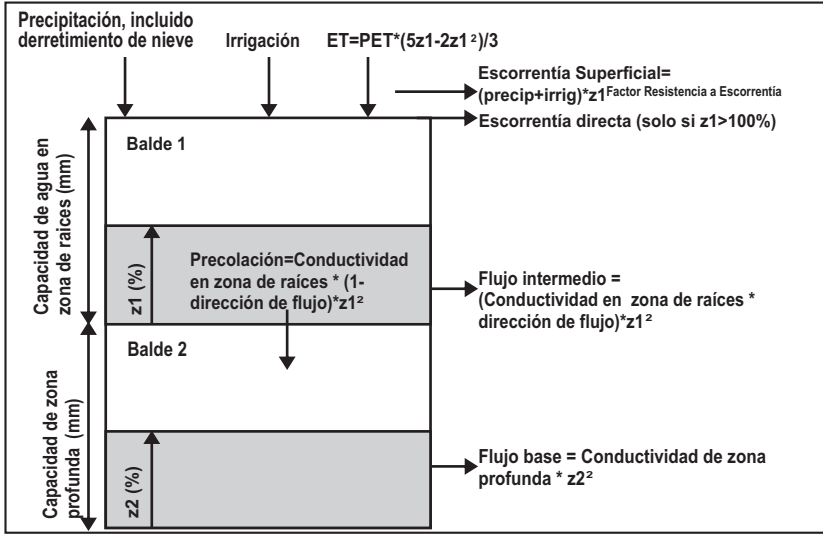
Precipitación, incluido derretimiento de nieve

Irrigación

ET=PET*(5z1-2z1²)/3

Escorrentía Superficial= (precip+irrig)*z1$^{\text{Factor Resistencia a Escorrentía}}$

Escorrentía directa (solo si z1>100%)

Capacidad de agua en zona de raíces (mm)

Balde 1

z1 (%)

Precolación=Conductividad en zona de raíces * (1-dirección de flujo)*z1²

Flujo intermedio = (Conductividad en zona de raíces * dirección de flujo)*z1²

Capacidad de zona profunda (mm)

Balde 2

z2 (%)

Flujo base = Conductividad de zona profunda * z2²